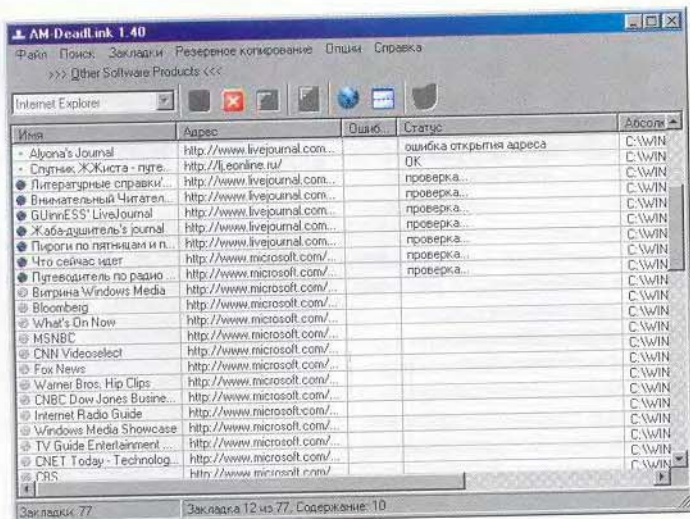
AM-DeadLink 1.40

Файл Поиск Закладки Резервное копирование Опции Справка

>>> Other Software Products <<<

Internet Explorer

| Имя | Адрес | Ошиб... | Статус | Абсолю |
|---|---|---|---|---|
| Alyona's Journal | http://www.livejournal.com... | | ошибка открытия адреса | C:\WIN |
| Спутник ЖЖиста - путе... | http://lj.eonline.ru/ | | OK | C:\WIN |
| Литературные справки'... | http://www.livejournal.com... | | проверка... | C:\WIN |
| Внимательный Читател... | http://www.livejournal.com... | | проверка... | C:\WIN |
| GUinnESS' LiveJournal | http://www.livejournal.com... | | проверка... | C:\WIN |
| Жаба-душитель's journal | http://www.livejournal.com... | | проверка... | C:\WIN |
| Пироги по пятницам и п... | http://www.livejournal.com... | | проверка... | C:\WIN |
| Что сейчас идет | http://www.microsoft.com/... | | проверка... | C:\WIN |
| Путеводитель по радио ... | http://www.microsoft.com/... | | проверка... | C:\WIN |
| Витрина Windows Media | http://www.microsoft.com/... | | | C:\WIN |
| Bloomberg | http://www.microsoft.com/... | | | C:\WIN |
| What's On Now | http://www.microsoft.com/... | | | C:\WIN |
| MSNBC | http://www.microsoft.com/... | | | C:\WIN |
| CNN Videoselect | http://www.microsoft.com/... | | | C:\WIN |
| Fox News | http://www.microsoft.com/... | | | C:\WIN |
| Warner Bros. Hip Clips | http://www.microsoft.com/... | | | C:\WIN |
| CNBC Dow Jones Busine... | http://www.microsoft.com/... | | | C:\WIN |
| Internet Radio Guide | http://www.microsoft.com/... | | | C:\WIN |
| Windows Media Showcase | http://www.microsoft.com/... | | | C:\WIN |
| TV Guide Entertainment ... | http://www.microsoft.com/... | | | C:\WIN |
| CNET Today - Technolog... | http://www.microsoft.com/... | | | C:\WIN |
| CBS | http://www.microsoft.com/ | | | C:\WIN |

Закладки: 77 | Закладка 12 из 77, Содержание: 10